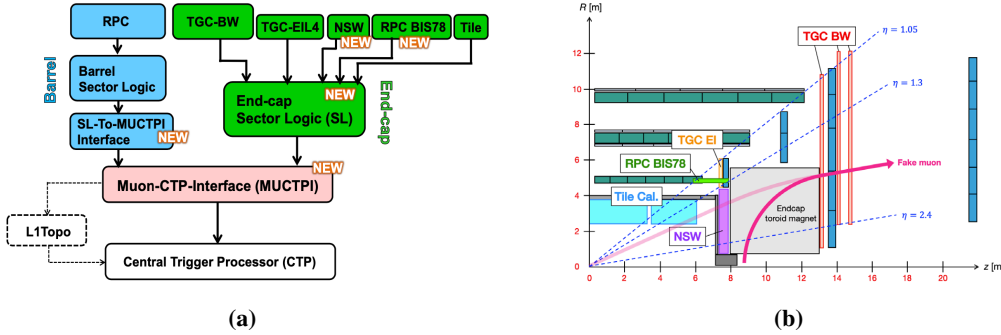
RPC

TGC-BW

TGC-EIL4

NSW
NEW

RPC BIS78
NEW

Tile

Barrel

Barrel Sector Logic

End-cap Sector Logic (SL)
NEW

End-cap

SL-To-MUCTPI Interface
NEW

NEW
Muon-CTP-Interface (MUCTPI)

L1Topo

Central Trigger Processor (CTP)

(a)

R [m]

TGC BW

$\eta = 1.05$

12

10

$\eta = 1.3$

8

TGC EI

6

RPC BIS78

Fake muon

4

Tile Cal.

Endcap toroid magnet

2

NSW

$\eta = 2.4$

0

0 2 4 6 8 10 12 14 16 18 20

z [m]

(b)